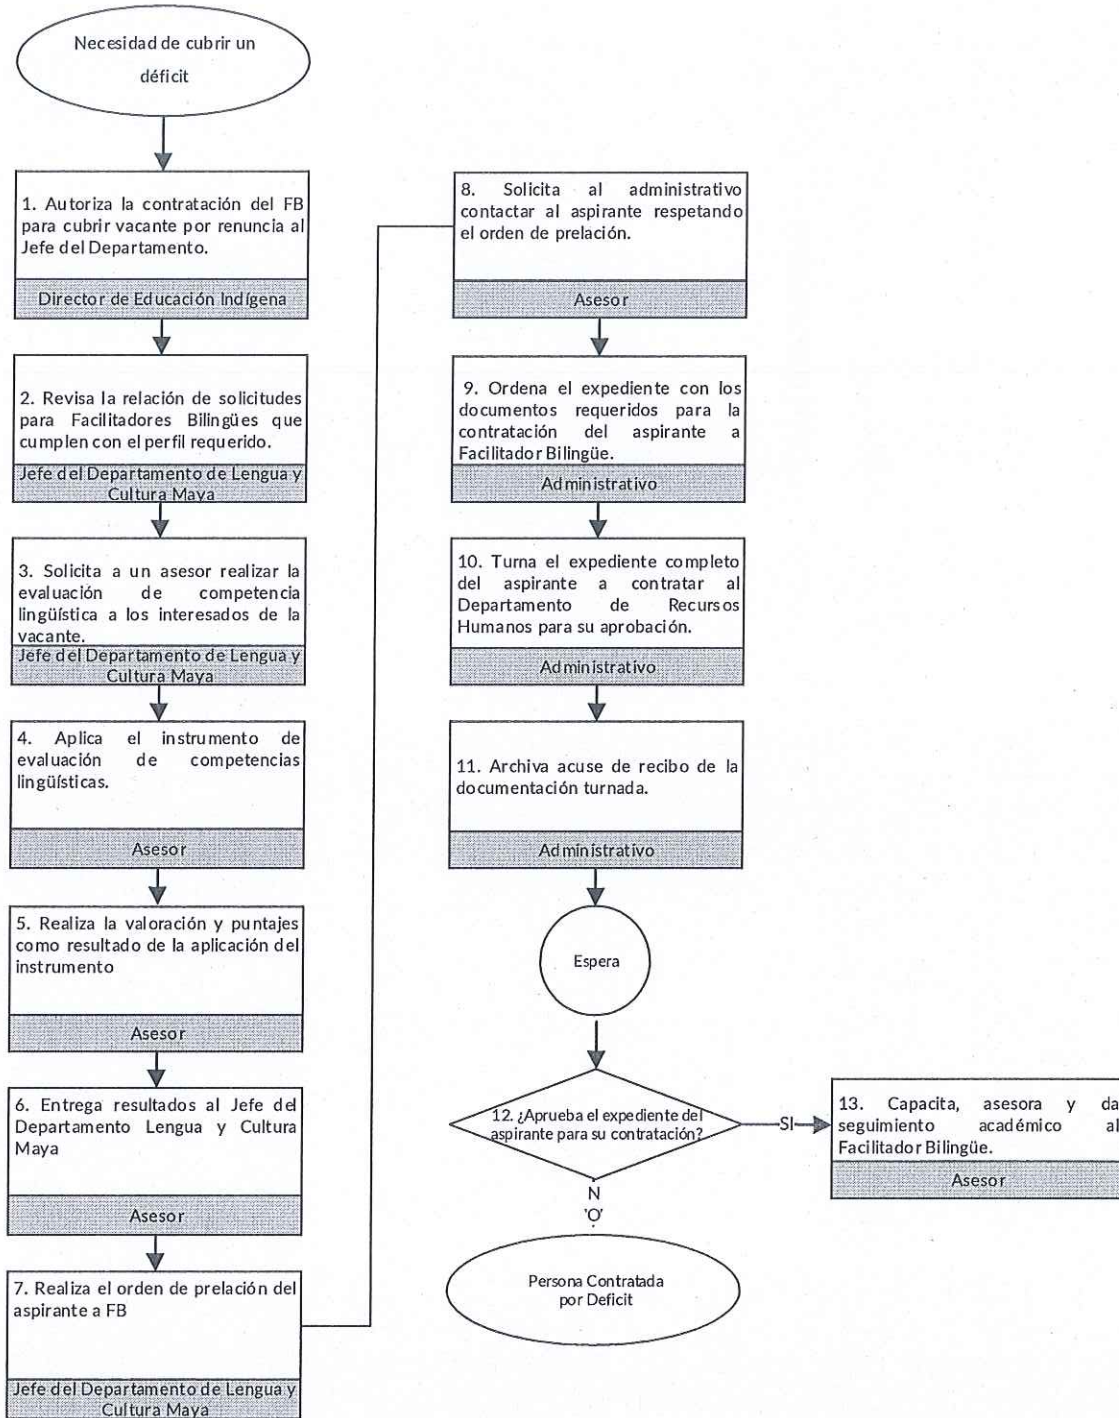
Necesidad de cubrir un déficit

1. Autoriza la contratación del FB para cubrir vacante por renuncia al Jefe del Departamento.

Director de Educación Indígena

2. Revisa la relación de solicitudes para Facilitadores Bilingües que cumplen con el perfil requerido.

Jefe del Departamento de Lengua y Cultura Maya

3. Solicita a un asesor realizar la evaluación de competencia lingüística a los interesados de la vacante.

Jefe del Departamento de Lengua y Cultura Maya

4. Aplica el instrumento de evaluación de competencias lingüísticas.

Asesor

5. Realiza la valoración y puntajes como resultado de la aplicación del instrumento

Asesor

6. Entrega resultados al Jefe del Departamento Lengua y Cultura Maya

Asesor

7. Realiza el orden de prelación del aspirante a FB

Jefe del Departamento de Lengua y Cultura Maya

8. Solicita al administrativo contactar al aspirante respetando el orden de prelación.

Asesor

9. Ordena el expediente con los documentos requeridos para la contratación del aspirante a Facilitador Bilingüe.

Administrativo

10. Turna el expediente completo del aspirante a contratar al Departamento de Recursos Humanos para su aprobación.

Administrativo

11. Archiva acuse de recibo de la documentación turnada.

Administrativo

Espera

12. ¿Aprueba el expediente del aspirante para su contratación?

SI

13. Capacita, asesora y da seguimiento académico al Facilitador Bilingüe.

Asesor

N
'O'

Persona Contratada por Deficit